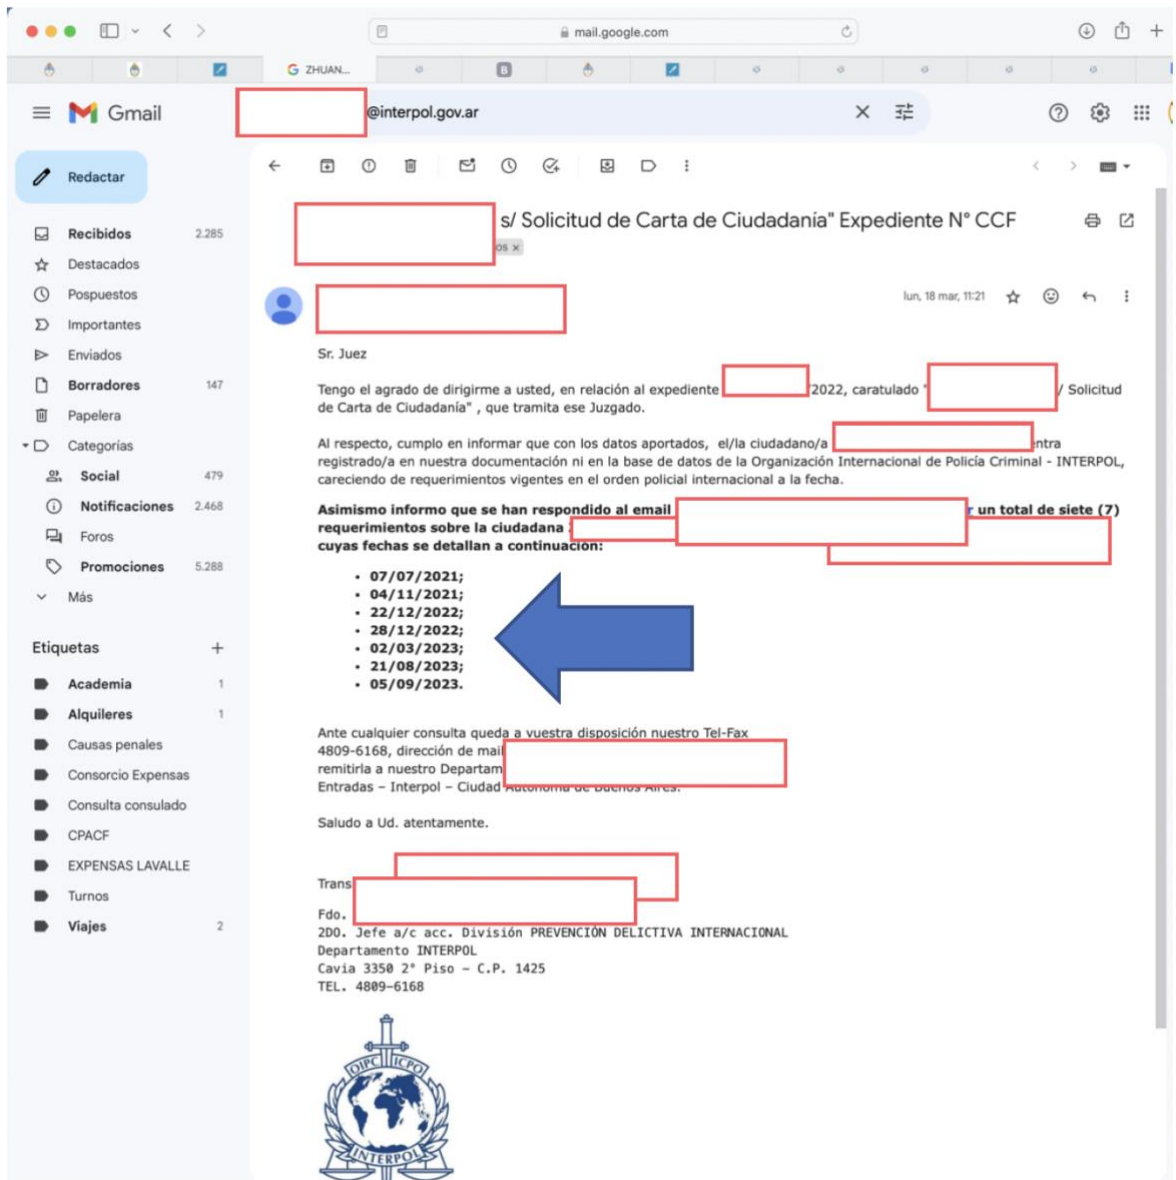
mail.google.com

ZHUAN...

Gmail

@interpol.gov.ar

Redactar

Recibidos 2.285
Destacados
Pospuestos
Importantes
Enviados
Borradores 147
Papelera
Categorías
Social 479
Notificaciones 2.468
Foros
Promociones 5.288
Más

Etiquetas
Academia 1
Alquileres 1
Causas penales
Consorcio Expensas
Consulta consulado
CPACF
EXPENSAS LAVALLE
Turnos
Viajes 2

s/ Solicitud de Carta de Ciudadanía" Expediente N° CCF

os ×

lun, 18 mar, 11:21

Sr. Juez

Tengo el agrado de dirigirme a usted, en relación al expediente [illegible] 2022, caratulado " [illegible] / Solicitud de Carta de Ciudadanía" , que tramita ese Juzgado.

Al respecto, cumplo en informar que con los datos aportados, el/la ciudadano/a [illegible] ntra registrado/a en nuestra documentación ni en la base de datos de la Organización Internacional de Policía Criminal - INTERPOL, careciendo de requerimientos vigentes en el orden policial internacional a la fecha.

Asimismo informo que se han respondido al email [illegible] r un total de siete (7) requerimientos sobre la ciudadana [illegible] cuyas fechas se detallan a continuación:

• 07/07/2021;
• 04/11/2021;
• 22/12/2022;
• 28/12/2022;
• 02/03/2023;
• 21/08/2023;
• 05/09/2023.

Ante cualquier consulta queda a vuestra disposición nuestro Tel-Fax 4809-6168, dirección de mai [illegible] remitirla a nuestro Departam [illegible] Entradas - Interpol - Ciudad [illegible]

Saludo a Ud. atentamente.

Trans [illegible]

Fdo. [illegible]
2DO. Jefe a/c acc. División PREVENCIÓN DELICTIVA INTERNACIONAL
Departamento INTERPOL
Cavia 3350 2° Piso - C.P. 1425
TEL. 4809-6168

OIPC ICPO
INTERPOL